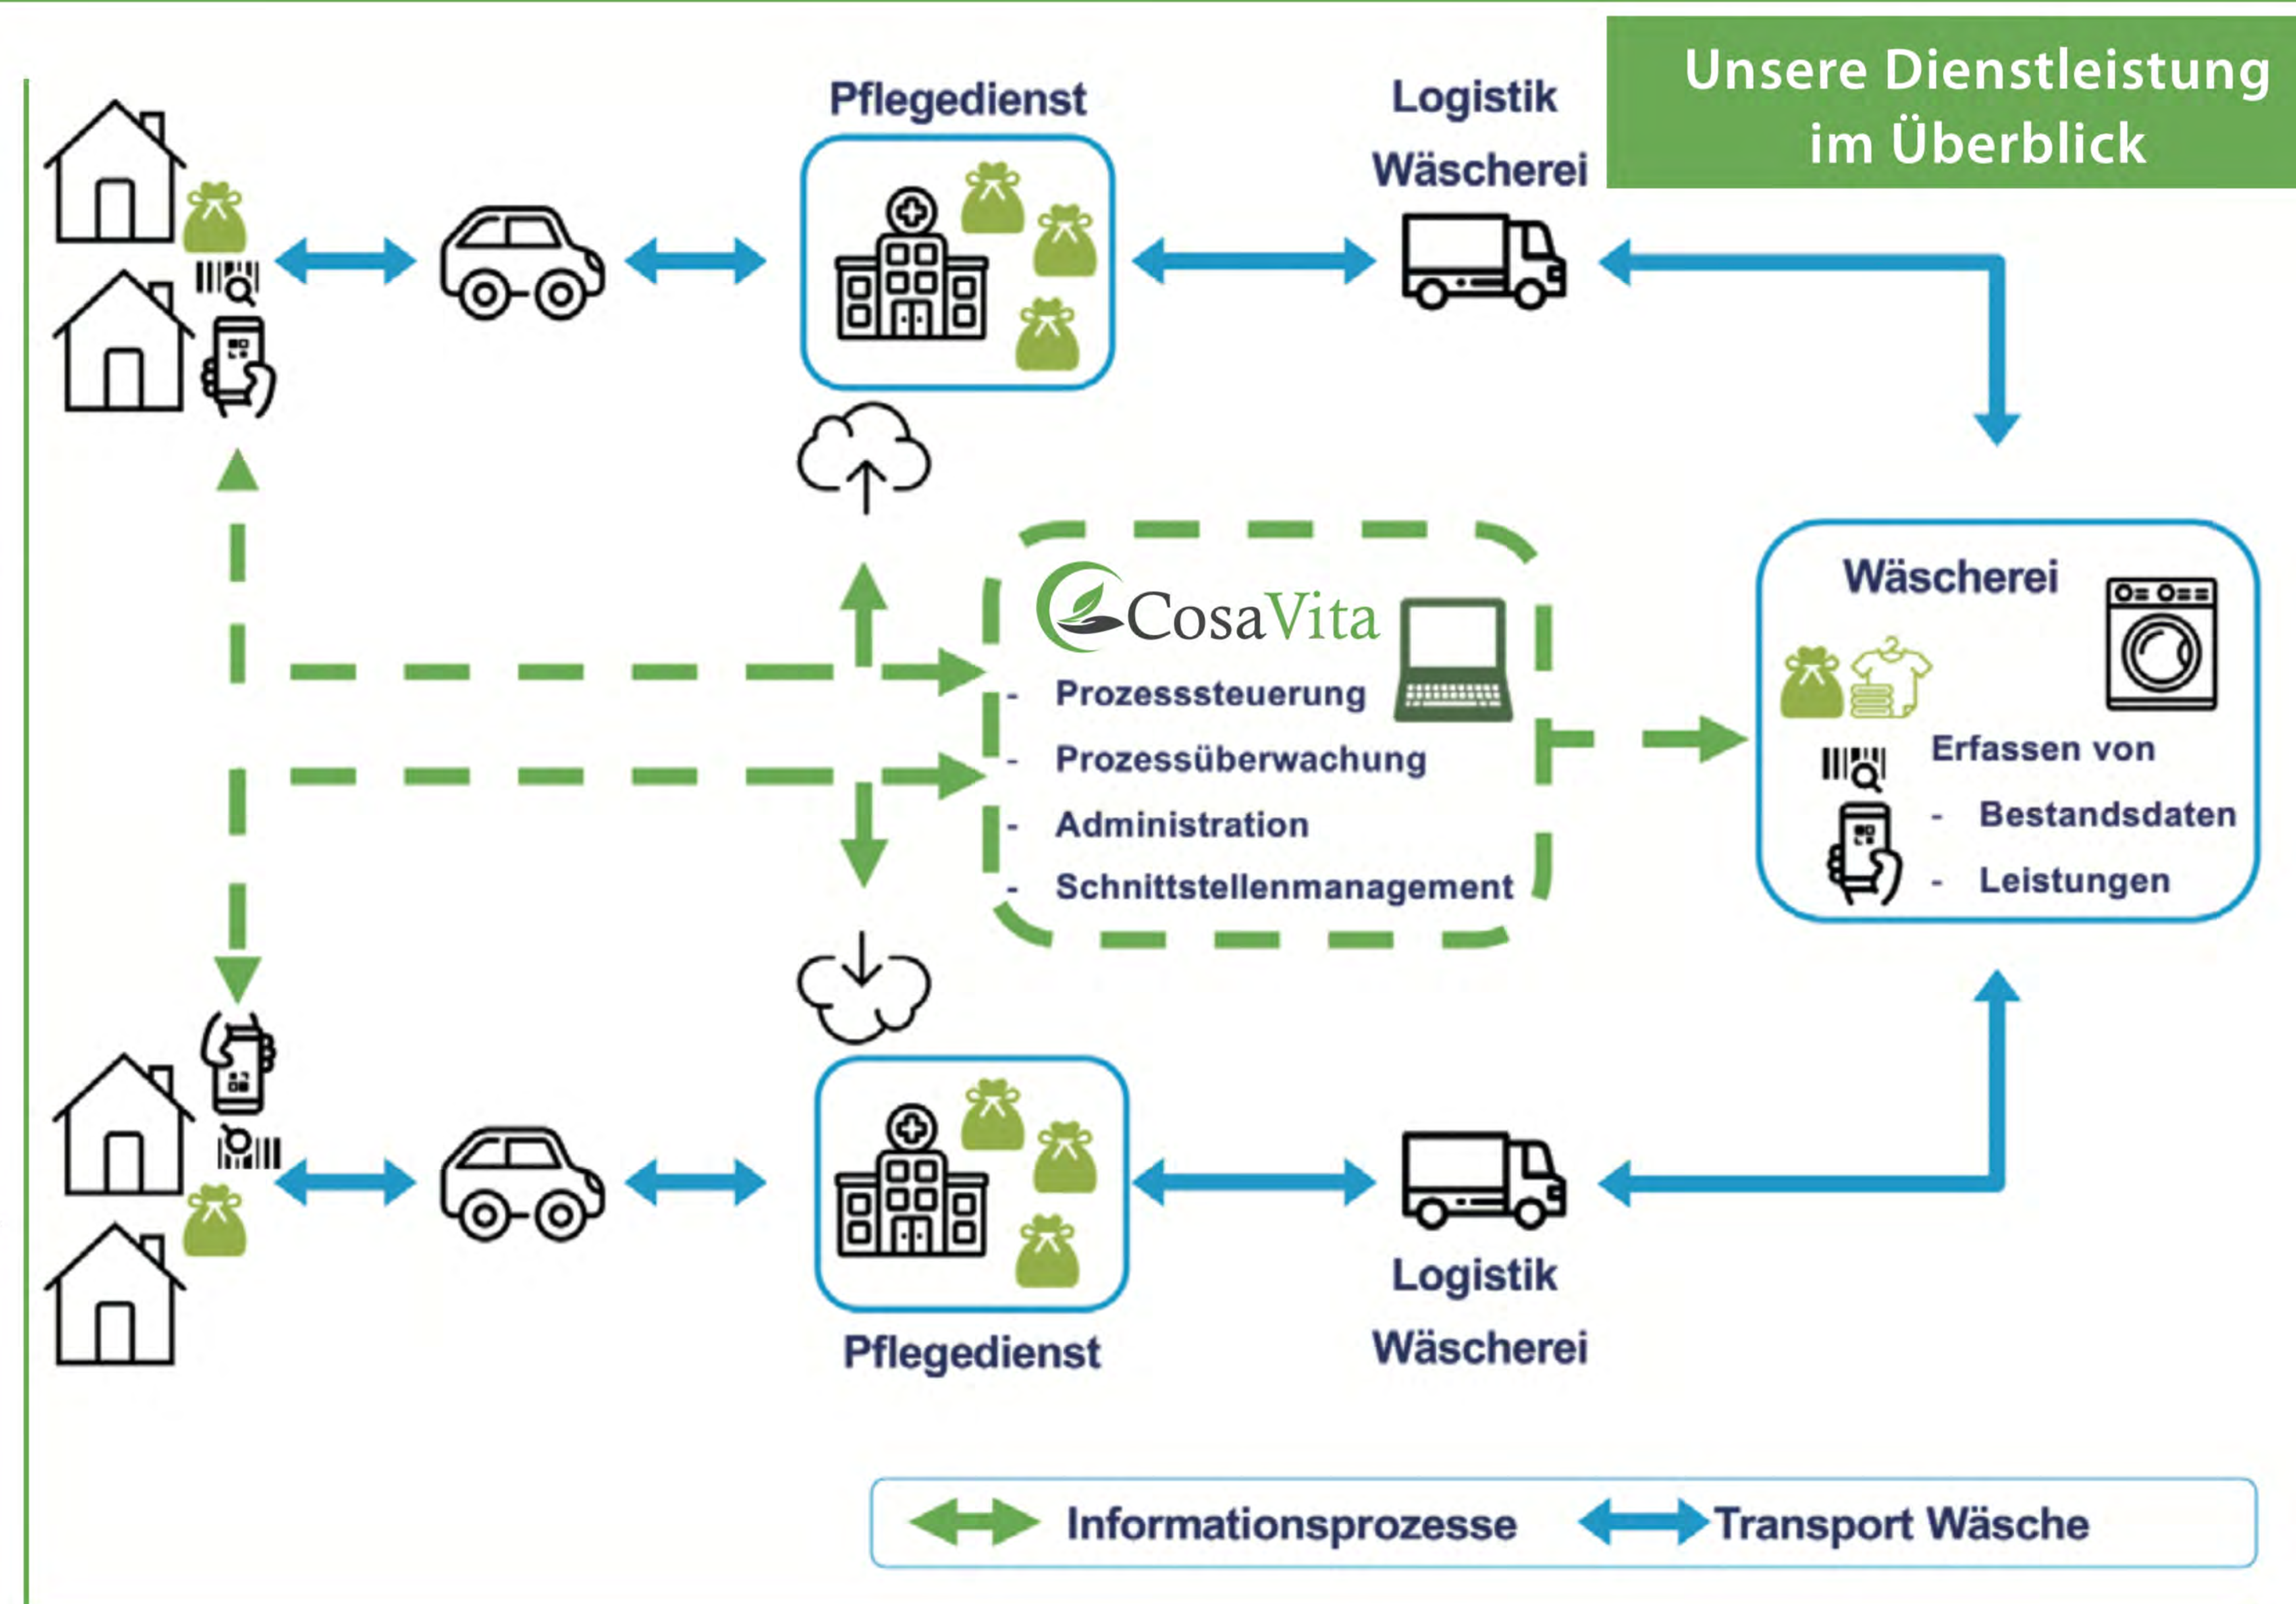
Unsere Dienstleistung im Überblick

Pflegedienst

Logistik Wäscherei

CosaVita

- Prozesssteuerung
- Prozessüberwachung
- Administration
- Schnittstellenmanagement

Wäscherei

Erfassen von
- Bestandsdaten
- Leistungen

Pflegedienst

Logistik Wäscherei

Informationsprozesse

Transport Wäsche